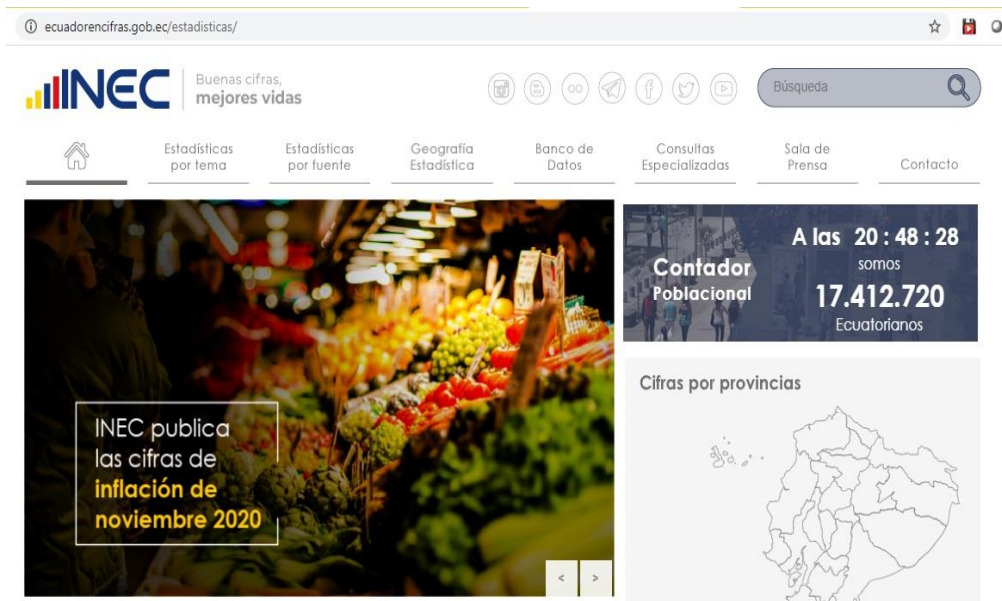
ecuadorencifras.gob.ec/estadisticas/

INEC Buenas cifras, mejores vidas

Búsqueda

Estadísticas por tema
Estadísticas por fuente
Geografía Estadística
Banco de Datos
Consultas Especializadas
Sala de Prensa
Contacto

INEC publica las cifras de inflación de noviembre 2020

< >

Contador Poblacional
A las 20 : 48 : 28
somos
17.412.720
Ecuatorianos

Cifras por provincias